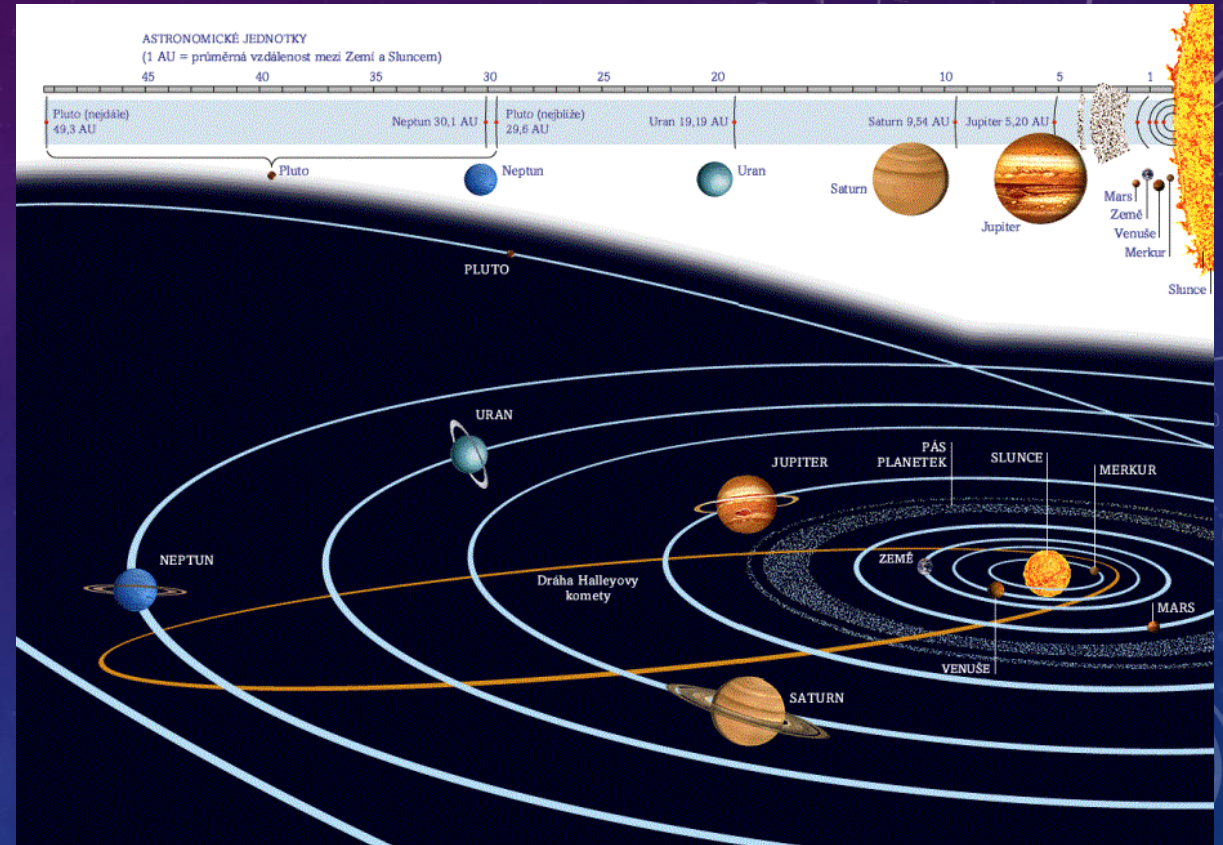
ASTRONOMICKÉ JEDNOTKY
(1 AU = průměrná vzdálenost mezi Zemí a Sluncem)

45 40 35 30 25 20 10 5 1

Pluto (nejdále) 49,3 AU
Neptun 30,1 AU
Pluto (nejblíže) 29,6 AU
Uran 19,19 AU
Saturn 9,54 AU
Jupiter 5,20 AU

Pluto
Neptun
Uran
Saturn
Jupiter
Mars
Země
Venuše
Merkur
Slunce

PLUTO
URAN
JUPITER
PÁS PLANETEK
SLUNCE
MERKUR
NEPTUN
ZEMĚ
Dráha Halleyovy komety
MARS
VENUŠE
SATURN